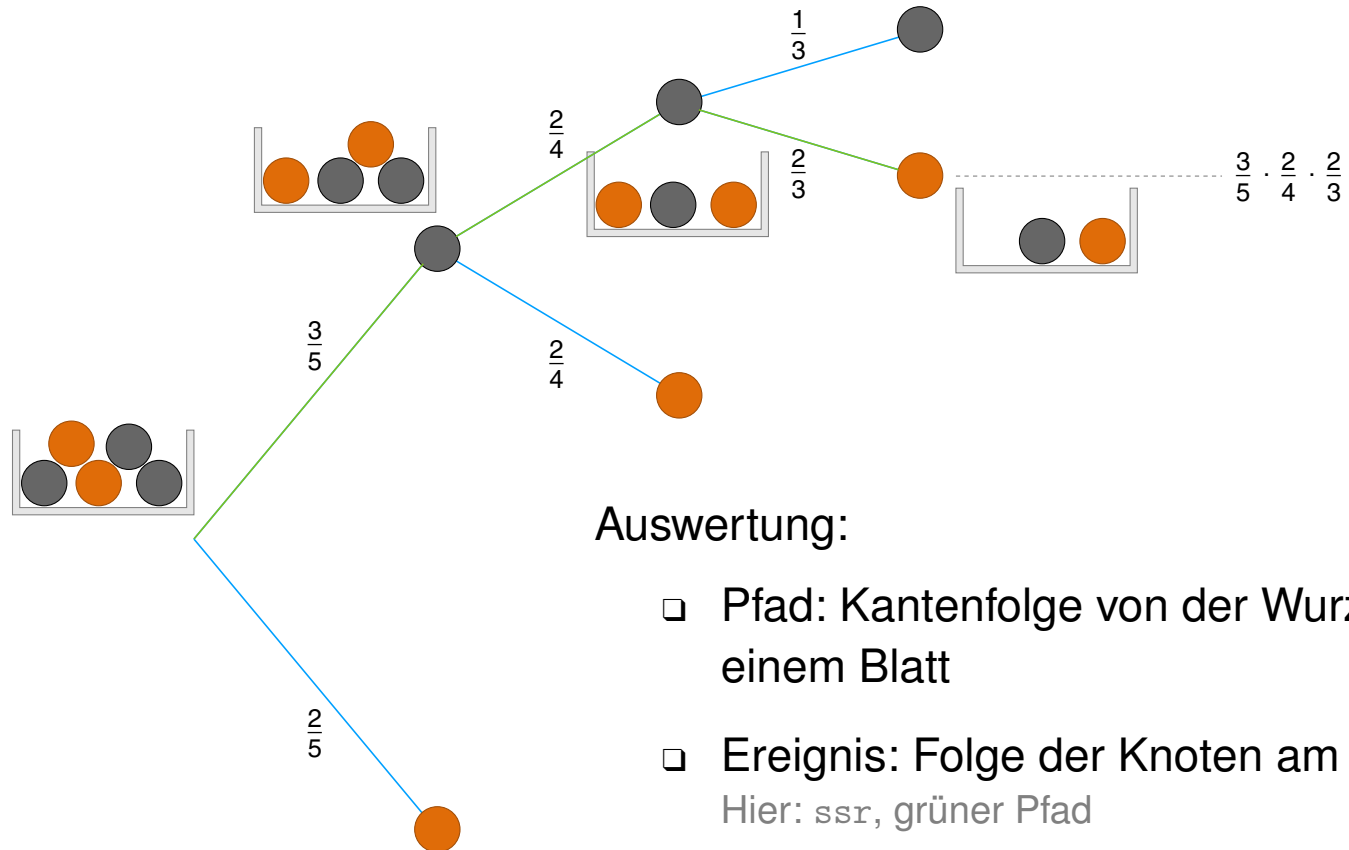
$\frac{1}{3}$

$\frac{2}{4}$

$\frac{2}{3}$

$\frac{3}{5} \cdot \frac{2}{4} \cdot \frac{2}{3}$

$\frac{3}{5}$

$\frac{2}{4}$

$\frac{2}{5}$

Auswertung:

❑ Pfad: Kantenfolge von der Wurz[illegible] einem Blatt

❑ Ereignis: Folge der Knoten am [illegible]
Hier: ssr, grüner Pfad